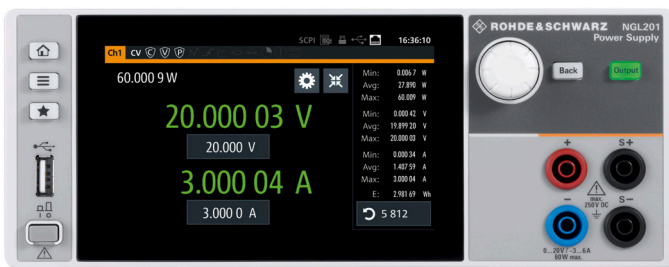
SCPI 16:36:10

Ch1 CV C V P

60.000 9 W

20.000 03 V

20.000 V

3.000 04 A

3.000 0 A

| | | |
|---|---|---|
| Min: | 0.006 7 | W |
| Avg: | 27.890 | W |
| Max: | 60.009 | W |
| Min: | 0.000 42 | V |
| Avg: | 19.899 20 | V |
| Max: | 20.000 03 | V |
| Min: | 0.000 34 | A |
| Avg: | 1.407 59 | A |
| Max: | 3.000 04 | A |
| E: | 2.981 69 | Wh |

5 812

ROHDE&SCHWARZ NGL201 Power Supply

Back

Output

+

S+

−

S−

max. 250V DC

0...20V / -3...6A 60W max.